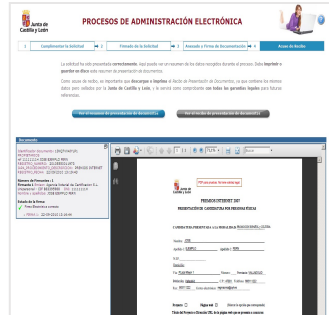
Junta de Castilla y León

PROCESOS DE ADMINISTRACIÓN ELECTRÓNICA

1 Cumplimentar la Solicitud | 2 Firmado de la Solicitud | 3 Anexado y Firma de Documentación | 4 Acuse de Recibo

La solicitud ha sido presentada correctamente. Aquí puede ver un resumen de los datos recogidos durante el proceso. Debe imprimir o guardar en disco este resumen de presentación de documentos.

Como acuse de recibo, es importante que descargue e imprima el Recibo de Presentación de Documentos, ya que contiene los mismos datos pero sellados por la Junta de Castilla y León, y le servirá como comprobante con todas las garantías legales para futuras referencias.

Ver el resumen de presentación de documentos | Ver el recibo de presentación de documentos

Documento

Identificador documento: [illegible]
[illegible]
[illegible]

Número de Firmantes: 1
Firmante 1: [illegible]

Estado de la firma:
Firma Electrónica correcta
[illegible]

PREMIOS INTERNET 2007
PRESENTACIÓN DE CANDIDATURA POR PERSONAS FÍSICAS

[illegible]